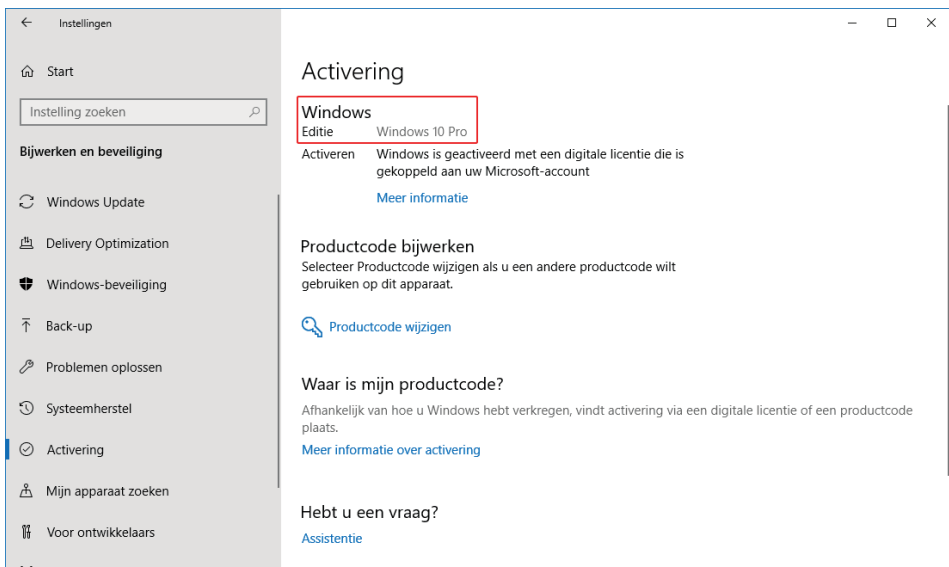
Instellingen

Start

Instelling zoeken

Bijwerken en beveiliging

Windows Update

Delivery Optimization

Windows-beveiliging

Back-up

Problemen oplossen

Systeemherstel

Activering

Mijn apparaat zoeken

Voor ontwikkelaars

Activering

Windows

Editie Windows 10 Pro

Activeren Windows is geactiveerd met een digitale licentie die is gekoppeld aan uw Microsoft-account

Meer informatie

Productcode bijwerken

Selecteer Productcode wijzigen als u een andere productcode wilt gebruiken op dit apparaat.

Productcode wijzigen

Waar is mijn productcode?

Afhankelijk van hoe u Windows hebt verkregen, vindt activering via een digitale licentie of een productcode plaats.

Meer informatie over activering

Hebt u een vraag?

Assistentie